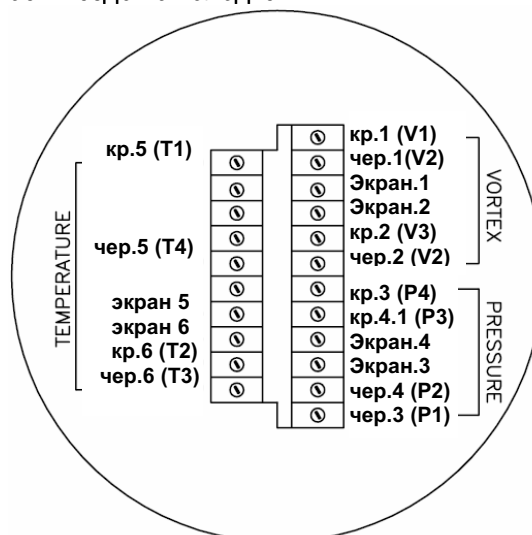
кр.5 (T1)

TEMPERATURE

чер.5 (T4)

экран 5
экран 6
кр.6 (T2)
чер.6 (T3)

кр.1 (V1)
чер.1(V2)
Экран.1
Экран.2
кр.2 (V3)
чер.2 (V2)

VORTEX

кр.3 (P4)
кр.4.1 (P3)
Экран.4
Экран.3
чер.4 (P2)
чер.3 (P1)

PRESSURE